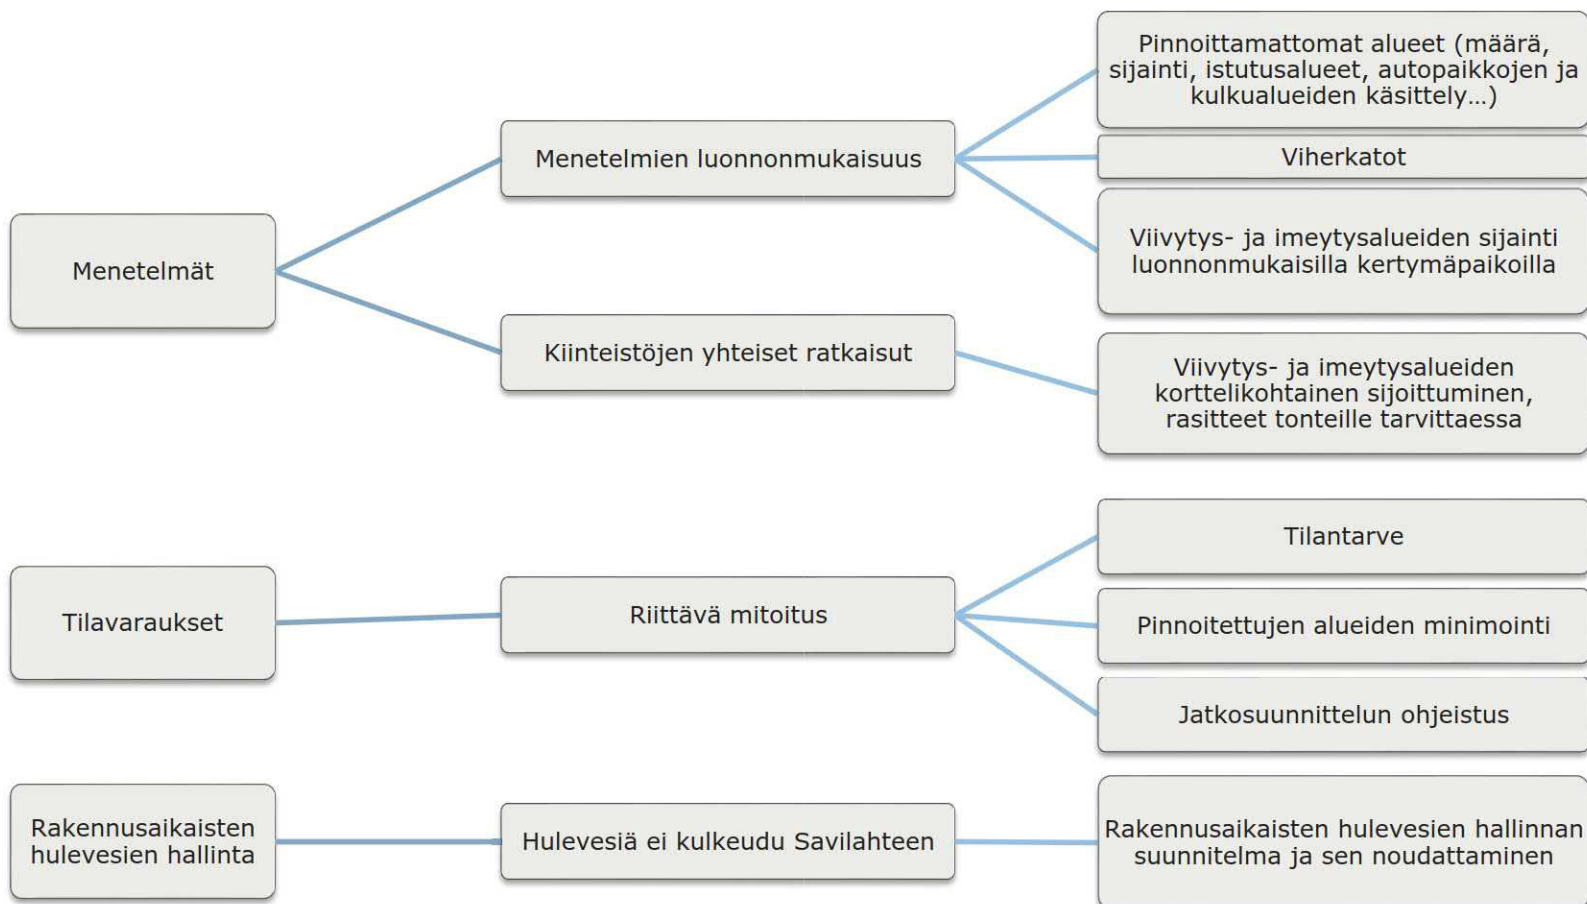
Menetelmät

Menetelmien luonnonmukaisuus

Pinnoittamattomat alueet (määrä, sijainti, istutusalueet, autopaikkojen ja kulkualueiden käsittely...)

Viherkatot

Viivytys- ja imeytysalueiden sijainti luonnonmukaisilla kertymäpaikoilla

Kiinteistöjen yhteiset ratkaisut

Viivytys- ja imeytysalueiden korttelikohtainen sijoittuminen, rasitteet tonteille tarvittaessa

Tilavaraukset

Riittävä mitoitus

Tilantarve

Pinnoitettujen alueiden minimointi

Jatkosuunnittelun ohjeistus

Rakennusaikaisten hulevesien hallinta

Hulevesiä ei kulkeudu Savilahteen

Rakennusaikaisten hulevesien hallinnan suunnitelma ja sen noudattaminen